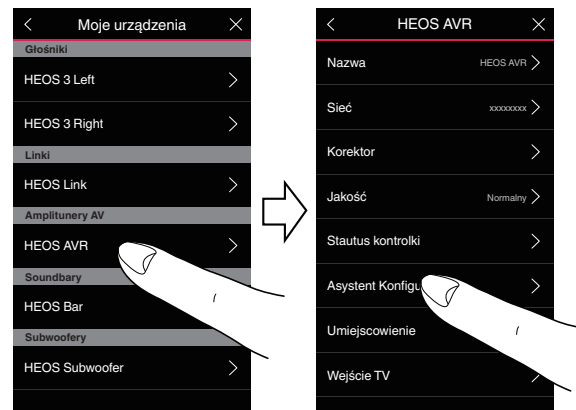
Moje urządzenia

Głośniki

HEOS 3 Left

HEOS 3 Right

Linki

HEOS Link

Amplitunery AV

HEOS AVR

Soundbary

HEOS Bar

Subwoofery

HEOS Subwoofer

HEOS AVR

Nazwa HEOS AVR

Sieć xxxxxxxx

Korektor

Jakość Normalny

Stautus kontrolki

Asystent Konfigu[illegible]

Umiejscowienie

Wejście TV